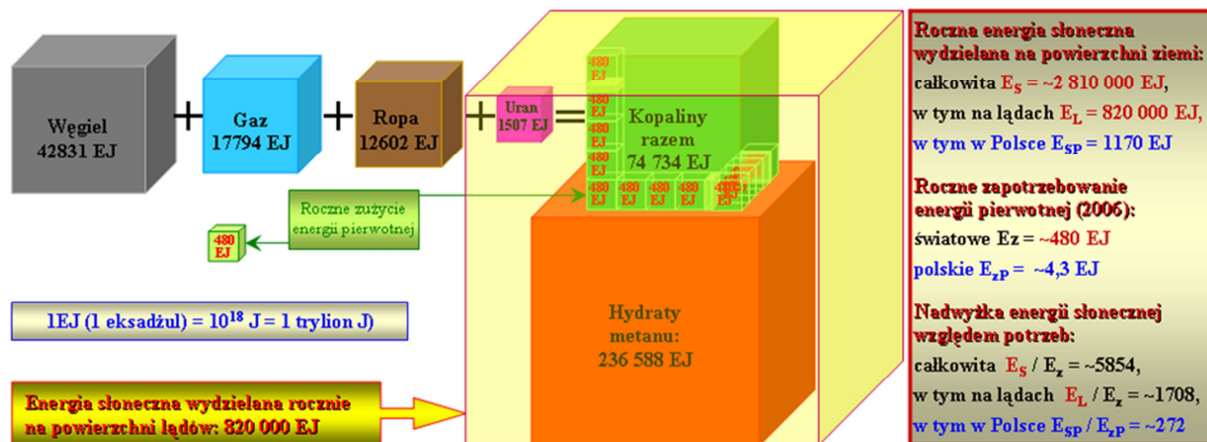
Węgiel
42831 EJ

+

Gaz
17794 EJ

+

Ropa
12602 EJ

+

Uran
1507 EJ

=

Kopaliny
razem
74 734 EJ

480 EJ
480 EJ
480 EJ
480 EJ
480 EJ 480 EJ 480 EJ 480 EJ 480 EJ 480 EJ

Roczne zużycie
energii pierwotnej

480 EJ

1EJ (1 eksadżul) = $10^{18}$ J = 1 trylion J)

Hydraty
metanu:
236 588 EJ

Energia słoneczna wydzielana rocznie
na powierzchni lądów: 820 000 EJ

Roczna energia słoneczna
wydzielana na powierzchni ziemi:
całkowita $E_S$ = ~2 810 000 EJ,
w tym na lądach $E_L$ = 820 000 EJ,
w tym w Polsce $E_{SP}$ = 1170 EJ

Roczne zapotrzebowanie
energii pierwotnej (2006):
światowe Ez = ~480 EJ
polskie $E_{zP}$ = ~4,3 EJ

Nadwyżka energii słonecznej
względem potrzeb:
całkowita $E_S$ / $E_z$ = ~5854,
w tym na lądach $E_L$ / $E_z$ = ~1708,
w tym w Polsce $E_{SP}$ / $E_{zP}$ = ~272